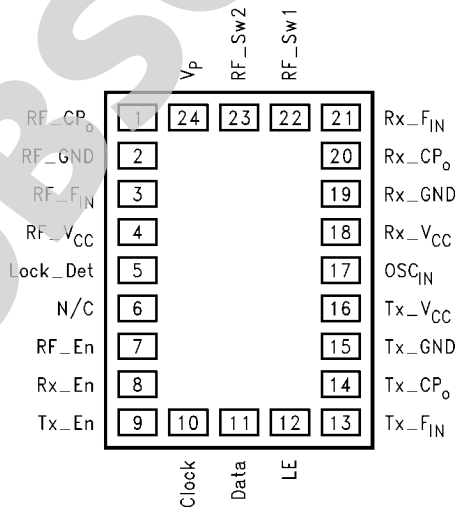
$V_P$
RF_Sw2
RF_Sw1

$RF\_CP_o$ 1
RF_GND 2
$RF\_F_{IN}$ 3
$RF\_V_{CC}$ 4
Lock_Det 5
N/C 6
RF_En 7
Rx_En 8
Tx_En 9

24 23 22 21

21 $Rx\_F_{IN}$
20 $Rx\_CP_o$
19 Rx_GND
18 $Rx\_V_{CC}$
17 $OSC_{IN}$
16 $Tx\_V_{CC}$
15 Tx_GND
14 $Tx\_CP_o$
13 $Tx\_F_{IN}$

10 11 12

Clock
Data
LE